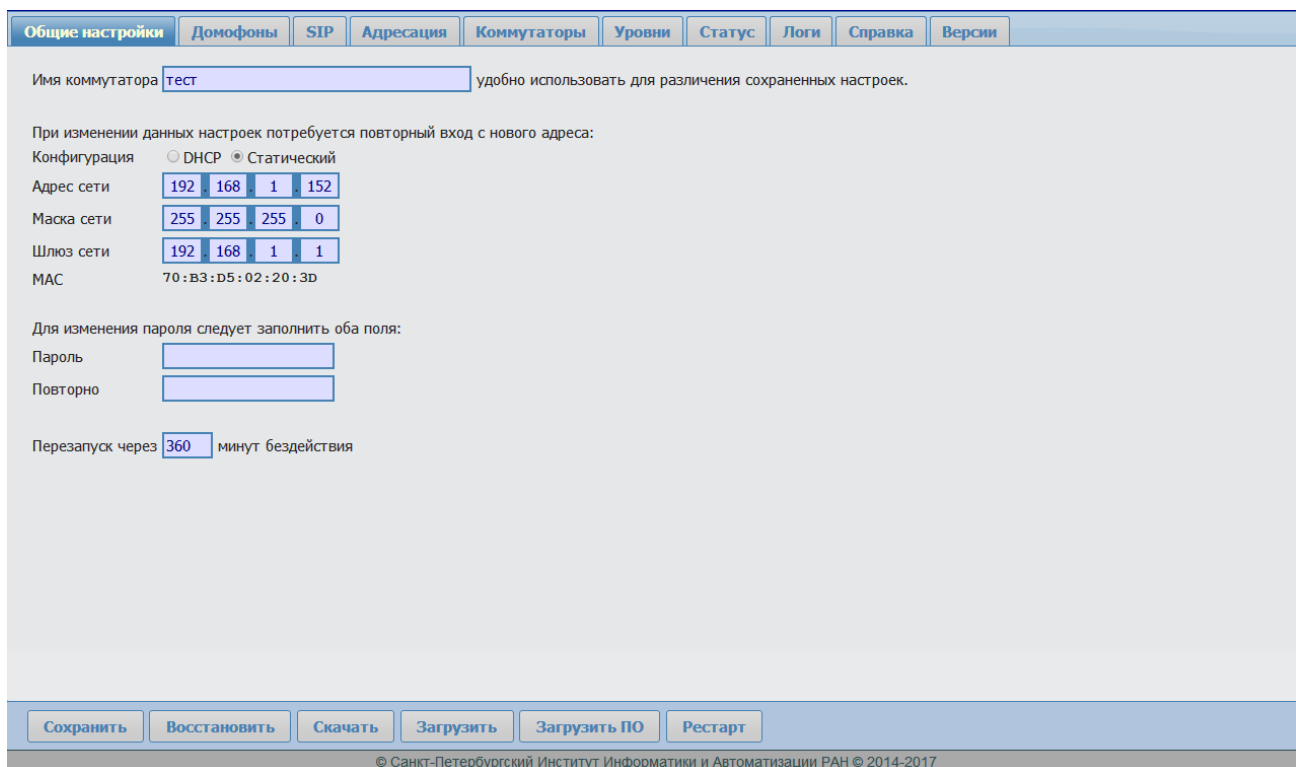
Общие настройки | Домофоны | SIP | Адресация | Коммутаторы | Уровни | Статус | Логи | Справка | Версии

Имя коммутатора тест удобно использовать для различения сохраненных настроек.

При изменении данных настроек потребуется повторный вход с нового адреса:
Конфигурация DHCP Статический
Адрес сети 192 . 168 . 1 . 152
Маска сети 255 . 255 . 255 . 0
Шлюз сети 192 . 168 . 1 . 1
MAC 70:B3:D5:02:20:3D

Для изменения пароля следует заполнить оба поля:
Пароль
Повторно

Перезапуск через 360 минут бездействия

Сохранить | Восстановить | Скачать | Загрузить | Загрузить ПО | Рестарт

© Санкт-Петербургский Институт Информатики и Автоматизации РАН © 2014-2017